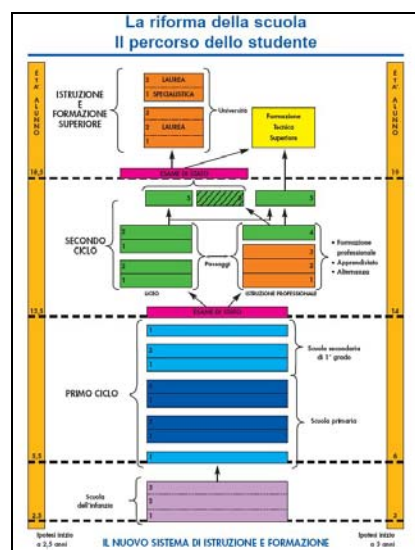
La riforma della scuola
Il percorso dello studente

ETA' ALUNNO

ETA' ALUNNO

ISTRUZIONE E FORMAZIONE SUPERIORE

2
1 SPECIALISTICA
LAUREA

3
2 LAUREA
1

Università

Formazione Tecnica Superiore

18,5

19

ESAME DI STATO

5

5

SECONDO CICLO

3
2
1
LICEO

Passaggi

4
3
2
1
ISTRUZIONE PROFESSIONALE

• Formazione professionale
• Apprendistato
• Alternanza

13,5

14

ESAME DI STATO

3
2
1

Scuola secondaria di 1° grado

PRIMO CICLO

5
4
3
2
1

Scuola primaria

5,5

6

3
2
1

Scuola dell'infanzia

2,5

3

Ipotesi inizio a 2,5 anni

IL NUOVO SISTEMA DI ISTRUZIONE E FORMAZIONE

Ipotesi inizio a 3 anni